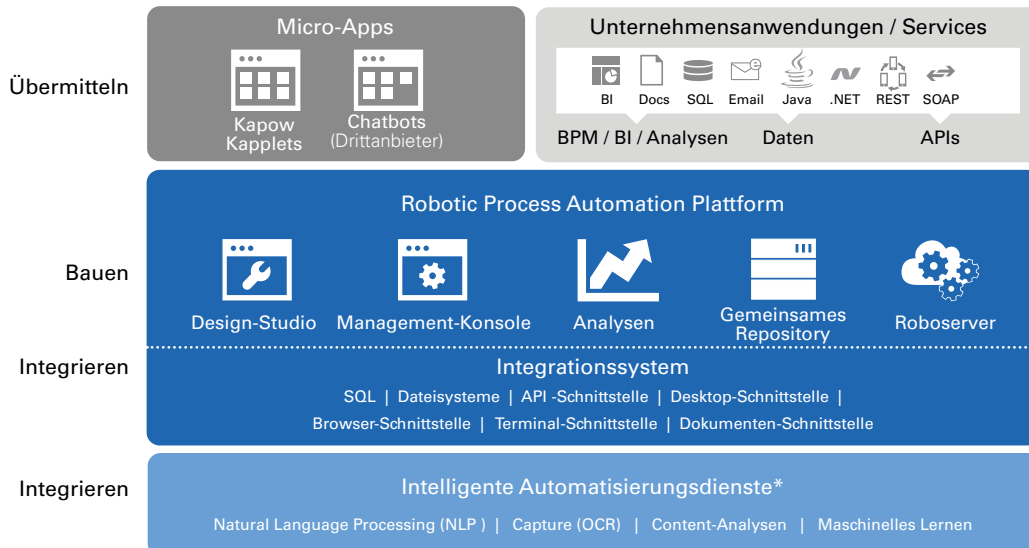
Übermitteln

Micro-Apps

Kapow Kapplets

Chatbots (Drittanbieter)

Unternehmensanwendungen / Services

BI

Docs

SQL

Email

Java

.NET

REST

SOAP

BPM / BI / Analysen

Daten

APIs

Bauen

Robotic Process Automation Plattform

Design-Studio

Management-Konsole

Analysen

Gemeinsames Repository

Roboserver

Integrieren

Integrationssystem

SQL | Dateisysteme | API -Schnittstelle | Desktop-Schnittstelle | Browser-Schnittstelle | Terminal-Schnittstelle | Dokumenten-Schnittstelle

Integrieren

Intelligente Automatisierungsdienste*

Natural Language Processing (NLP ) | Capture (OCR) | Content-Analysen | Maschinelles Lernen